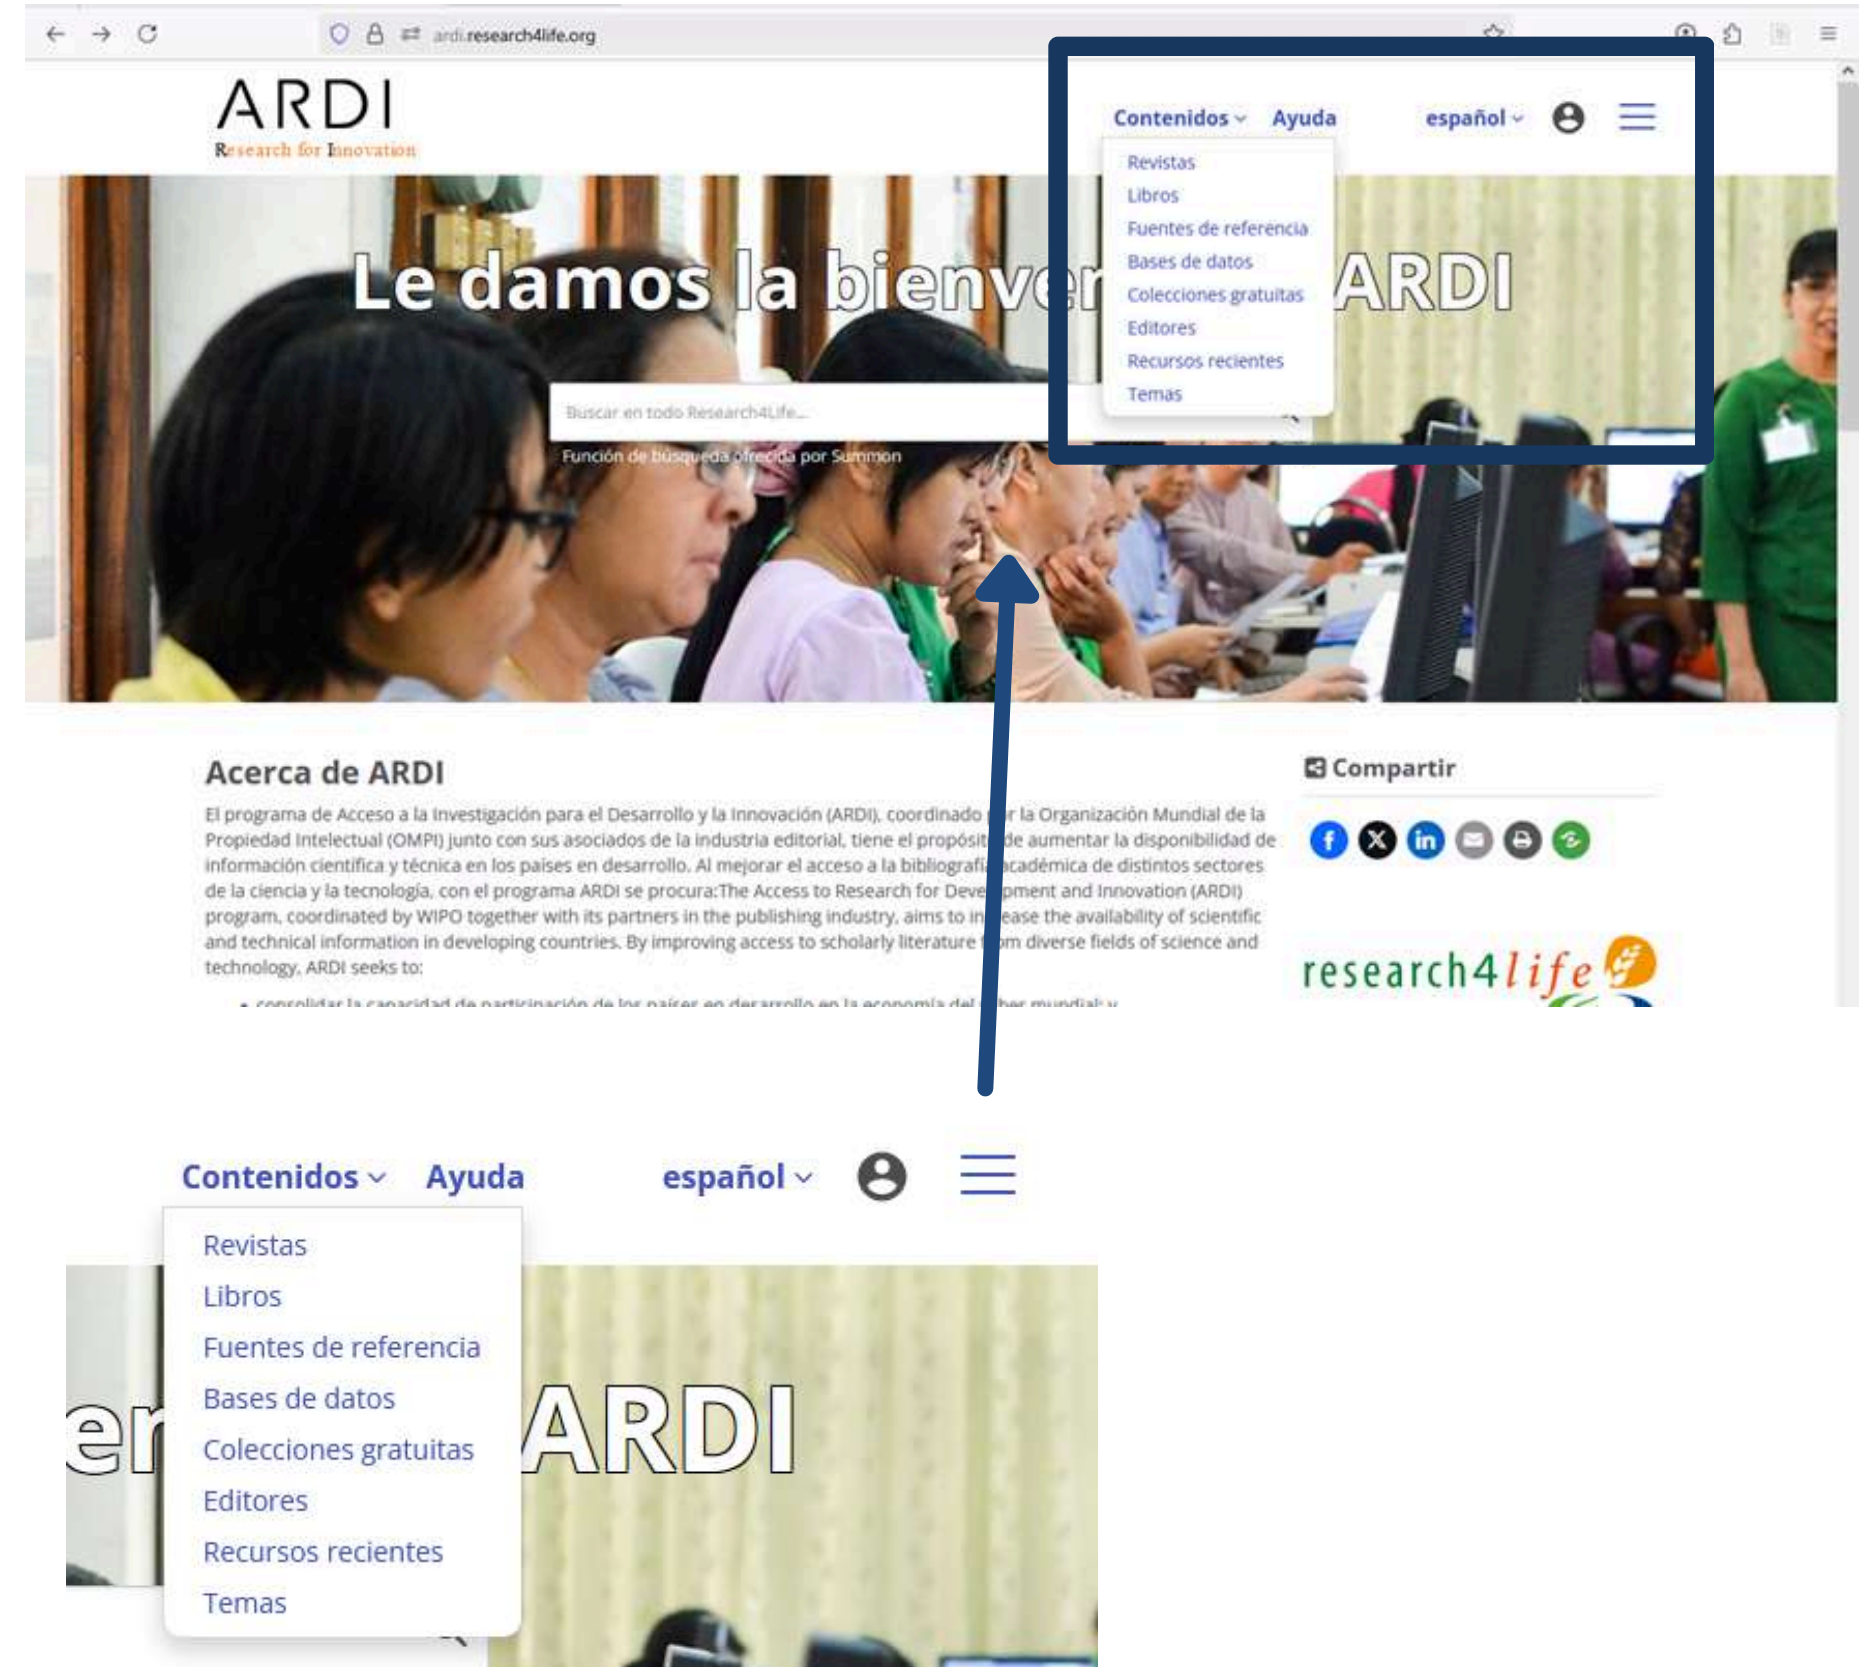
ardi.research4life.org

ARDI
Research for Innovation

Contenidos Ayuda español

Revistas
Libros
Fuentes de referencia
Bases de datos
Colecciones gratuitas
Editores
Recursos recientes
Temas

Le damos la bienve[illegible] ARDI

Buscar en todo Research4Life...

Función de búsqueda ofrecida por Summon

Acerca de ARDI

El programa de Acceso a la Investigación para el Desarrollo y la Innovación (ARDI), coordinado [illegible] la Organización Mundial de la Propiedad Intelectual (OMPI) junto con sus asociados de la industria editorial, tiene el propósit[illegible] de aumentar la disponibilidad de información científica y técnica en los países en desarrollo. Al mejorar el acceso a la bibliografí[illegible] académica de distintos sectores de la ciencia y la tecnología, con el programa ARDI se procura:The Access to Research for Deve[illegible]pment and Innovation (ARDI) program, coordinated by WIPO together with its partners in the publishing industry, aims to in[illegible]ease the availability of scientific and technical information in developing countries. By improving access to scholarly literature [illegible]m diverse fields of science and technology, ARDI seeks to:

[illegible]

Compartir

research4life

Contenidos Ayuda español

Revistas
Libros
Fuentes de referencia
Bases de datos
Colecciones gratuitas
Editores
Recursos recientes
Temas

e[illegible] ARDI